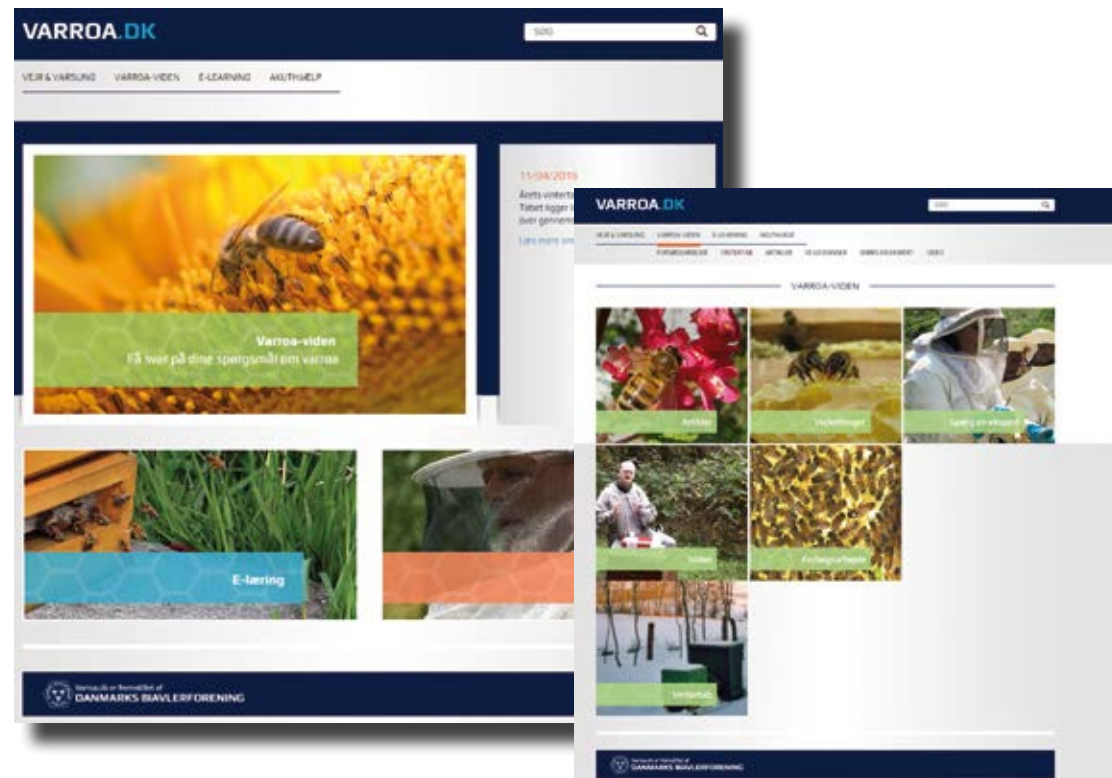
VARROA.DK

SØG

VEJR & VARSLING VARROA-VIDEN E-LEARNING AKUTHJÆLP

11/04/2016

Årets vintert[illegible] Tabet ligger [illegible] over gennem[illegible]

Læs mere om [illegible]

Varroa-viden
Få svar på dine spørgsmål om varroa

E-læring

Varroa.dk er fremstillet af
DANMARKS BIAVLERFORENING

VARROA.DK

SØG

VEJR & VARSLING VARROA-VIDEN E-LEARNING AKUTHJÆLP

FORSØGSARBEJDE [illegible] ARTIKLER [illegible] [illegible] VIDEO

VARROA-VIDEN

Artikler

Vejledninger

Spørg en ekspert

Video

Forsøgsarbejde

Vintertab

Varroa.dk er fremstillet af
DANMARKS BIAVLERFORENING